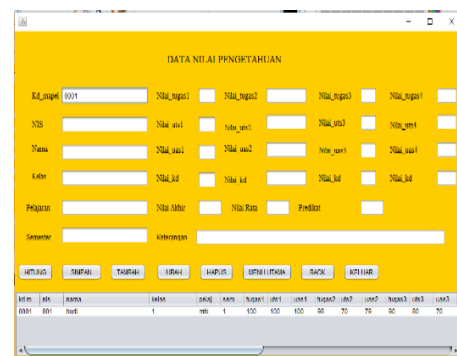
DATA NILAI PENGETAHUAN

Kd_mapel 0001

Nilai_tugas1

Nilai_tugas2

Nilai_tugas3

Nilai_tugas4

NIS

Nilai_uts1

Nilai_uts2

Nilai_uts3

Nilai_uts4

Nama

Nilai_uas1

Nilai_uas2

Nilai_uas3

Nilai_uas4

Kelas

Nilai_kd

Nilai_kd

Nilai_kd

Nilai_kd

Pelajaran

Nilai Akhir

Nilai Rata

Predikat

Semester

Keterangan

HITUNG SIMPAN TAMBAH UBAH HAPUS MENU UTAMA BACK KELUAR

| kd m | nis | nama | kelas | pelaj | sem | tugas1 | uts1 | uas1 | tugas2 | uts2 | uas2 | tugas3 | uts3 | uas3 |
|---|---|---|---|---|---|---|---|---|---|---|---|---|---|---|
| 0001 | 001 | budi | 1 | mtk | 1 | 100 | 100 | 100 | 90 | 70 | 70 | 80 | 80 | 70 |